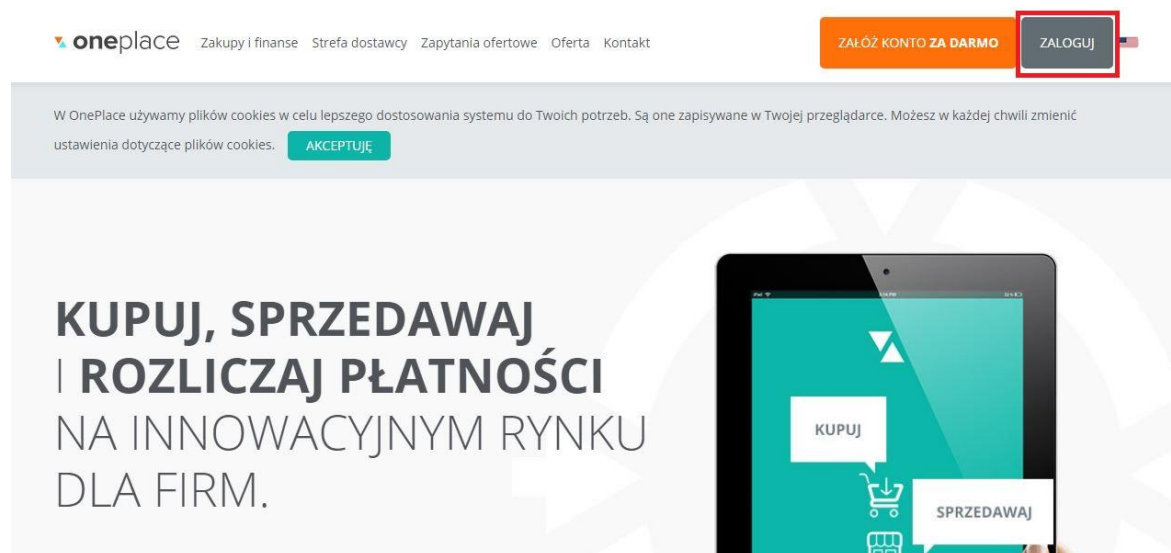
oneplace Zakupy i finanse Strefa dostawcy Zapytania ofertowe Oferta Kontakt

ZAŁÓŻ KONTO ZA DARMO ZALOGUJ

W OnePlace używamy plików cookies w celu lepszego dostosowania systemu do Twoich potrzeb. Są one zapisywane w Twojej przeglądarce. Możesz w każdej chwili zmienić ustawienia dotyczące plików cookies. AKCEPTUJĘ

KUPUJ, SPRZEDAWAJ I ROZLICZAJ PŁATNOŚCI NA INNOWACYJNYM RYNKU DLA FIRM.

KUPUJ

SPRZEDAWAJ